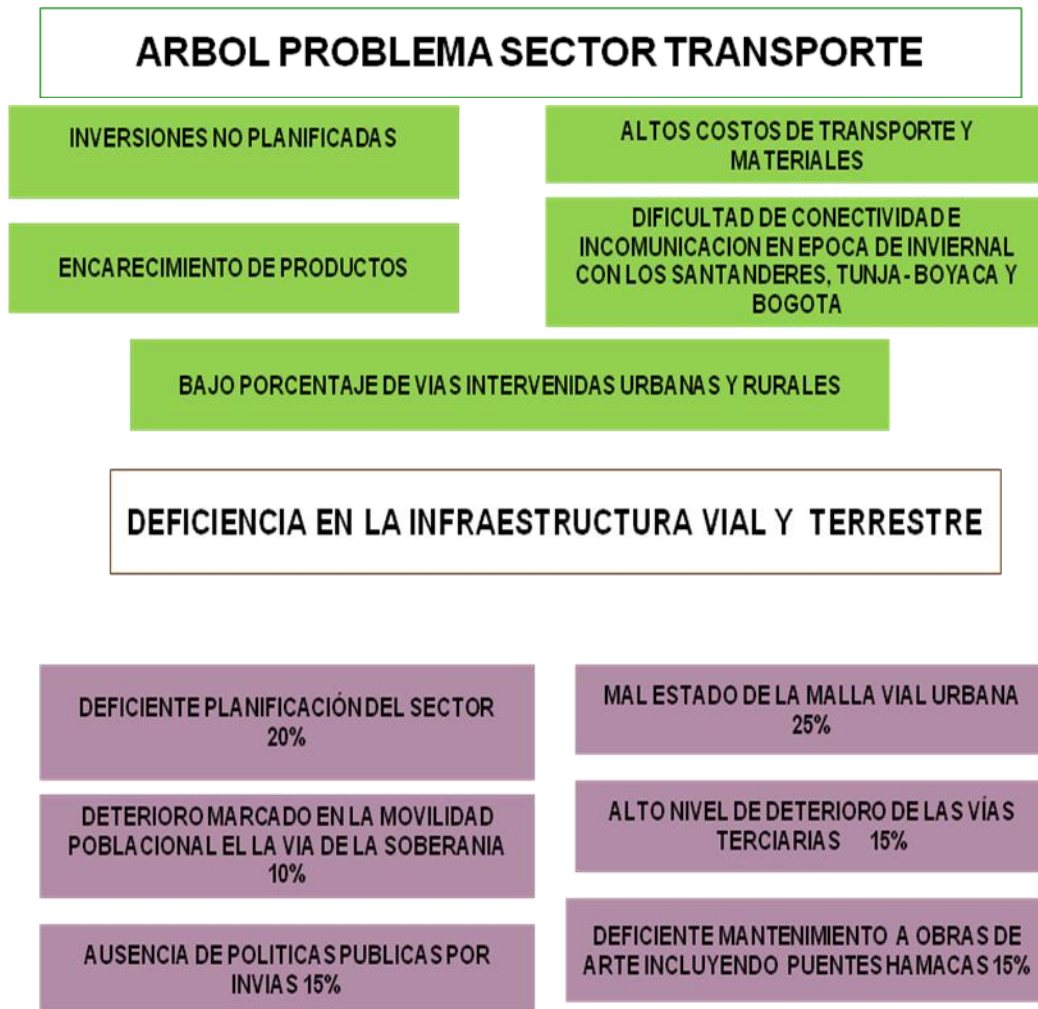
ARBOL PROBLEMA SECTOR TRANSPORTE

INVERSIONES NO PLANIFICADAS

ALTOS COSTOS DE TRANSPORTE Y MATERIALES

ENCARECIMIENTO DE PRODUCTOS

DIFICULTAD DE CONECTIVIDAD E INCOMUNICACION EN EPOCA DE INVIERNAL CON LOS SANTANDERES, TUNJA - BOYACA Y BOGOTA

BAJO PORCENTAJE DE VIAS INTERVENIDAS URBANAS Y RURALES

DEFICIENCIA EN LA INFRAESTRUCTURA VIAL Y TERRESTRE

DEFICIENTE PLANIFICACIÓN DEL SECTOR 20%

MAL ESTADO DE LA MALLA VIAL URBANA 25%

DETERIORO MARCADO EN LA MOVILIDAD POBLACIONAL EL LA VIA DE LA SOBERANIA 10%

ALTO NIVEL DE DETERIORO DE LAS VÍAS TERCIARIAS 15%

AUSENCIA DE POLITICAS PUBLICAS POR INVIAS 15%

DEFICIENTE MANTENIMIENTO A OBRAS DE ARTE INCLUYENDO PUENTES HAMACAS 15%